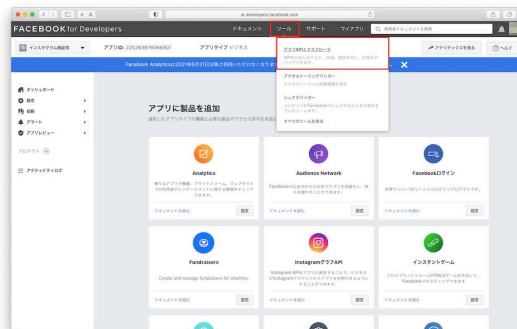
developers.facebook.com

FACEBOOK for Developers

ドキュメント ツール サポート マイアプリ 開発者ドキュメントを検索

インスタグラム情報取得 アプリID: 226283876066801 アプリタイプ: ビジネス

グラフAPIエクスプローラ
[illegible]

アクセストークンデバッガー
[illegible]

シェアデバッガー
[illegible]

すべてのツールを見る

アナリティクスを見る ヘルプ

Facebook Analyticsは2021年6月30日以降ご利用いただけなくなります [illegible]

ダッシュボード
設定
役割
アラート
アプリレビュー

プロダクト

アクティビティログ

アプリに製品を追加

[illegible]

Analytics
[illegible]
ドキュメントを読む 設定

Audience Network
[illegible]
ドキュメントを読む 設定

Facebookログイン
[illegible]
ドキュメントを読む 設定

Fundraisers
Create and manage fundraisers for charities.
ドキュメントを読む 設定

InstagramグラフAPI
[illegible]
ドキュメントを読む 設定

インスタントゲーム
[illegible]
ドキュメントを読む 設定